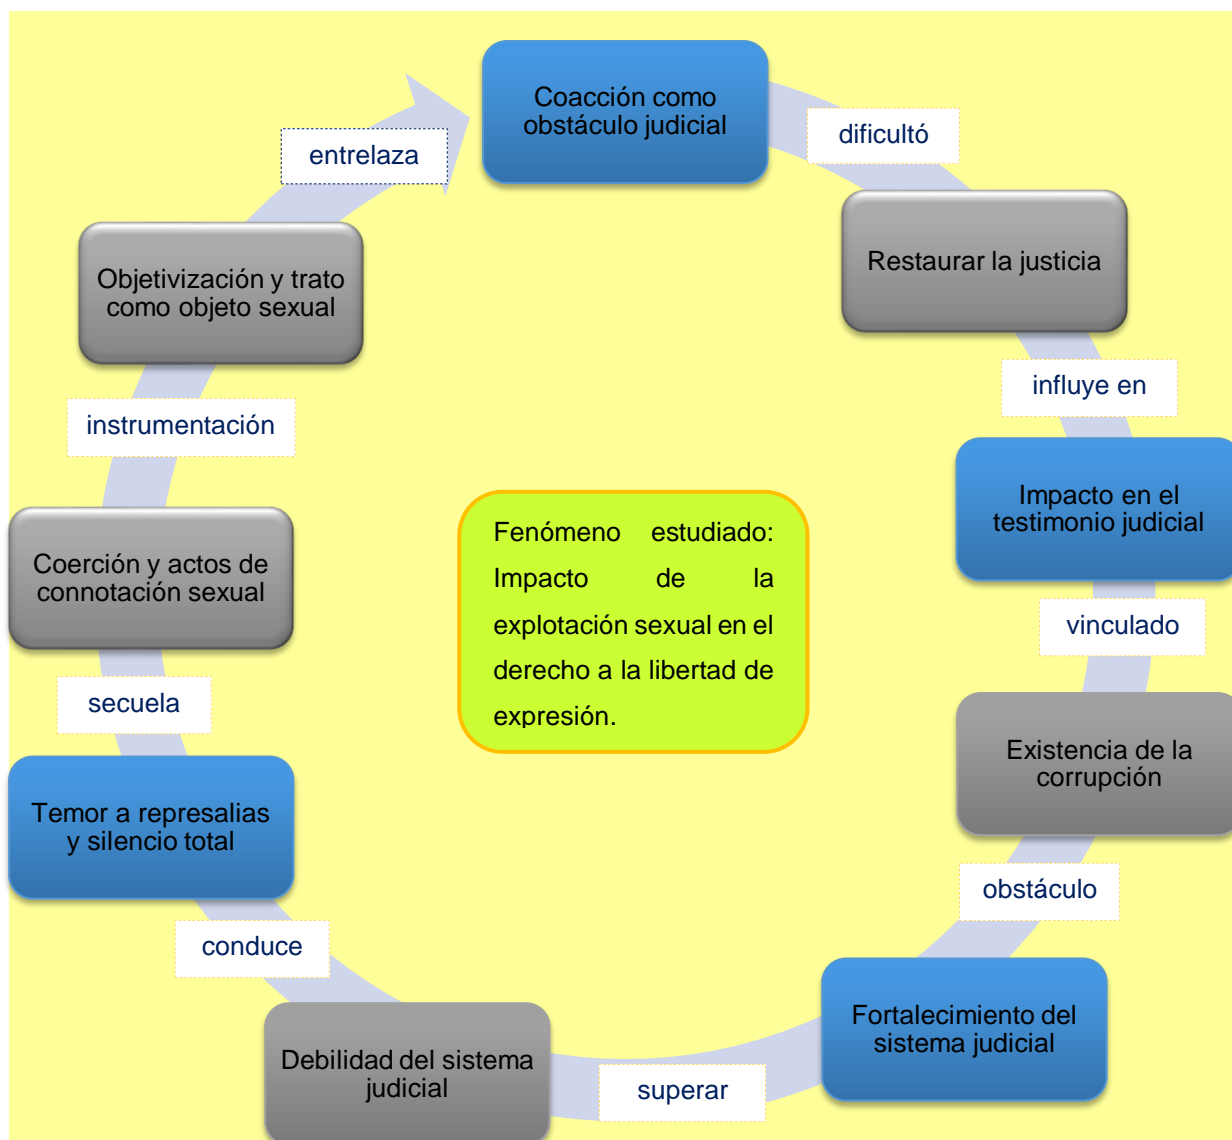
Coacción como obstáculo judicial

dificultó

Restaurar la justicia

influye en

Impacto en el testimonio judicial

vinculado

Existencia de la corrupción

obstáculo

Fortalecimiento del sistema judicial

superar

Debilidad del sistema judicial

conduce

Temor a represalias y silencio total

secuela

Coerción y actos de connotación sexual

instrumentación

Objetivización y trato como objeto sexual

entrelaza

Fenómeno estudiado: Impacto de la explotación sexual en el derecho a la libertad de expresión.